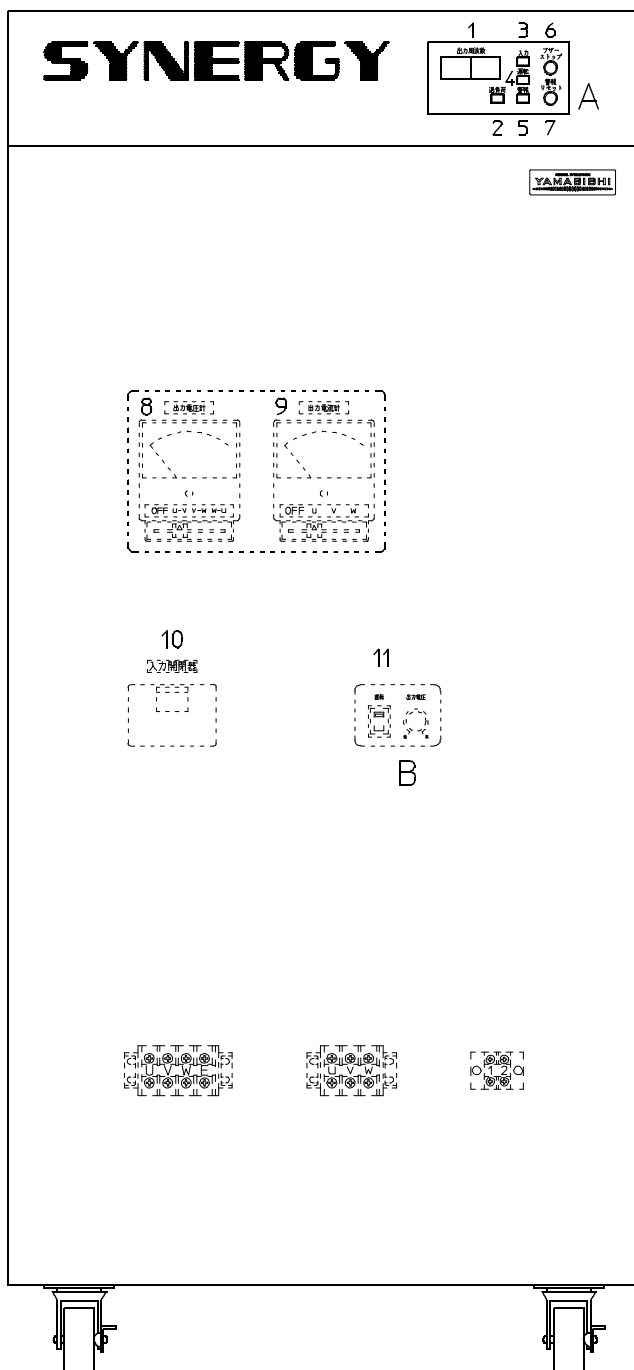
SYNERGY

1 3 6
出力周波数
入力
ブザーストップ
4 運転
過負荷 警報
警報リセット
A
2 5 7

YAMABISHI

8 出力電圧計
OFF U-V V-W W-U

9 出力電流計
OFF U V W

10
入力開閉器

11
運転 出力電圧
B

U V W E

U V W

1 2